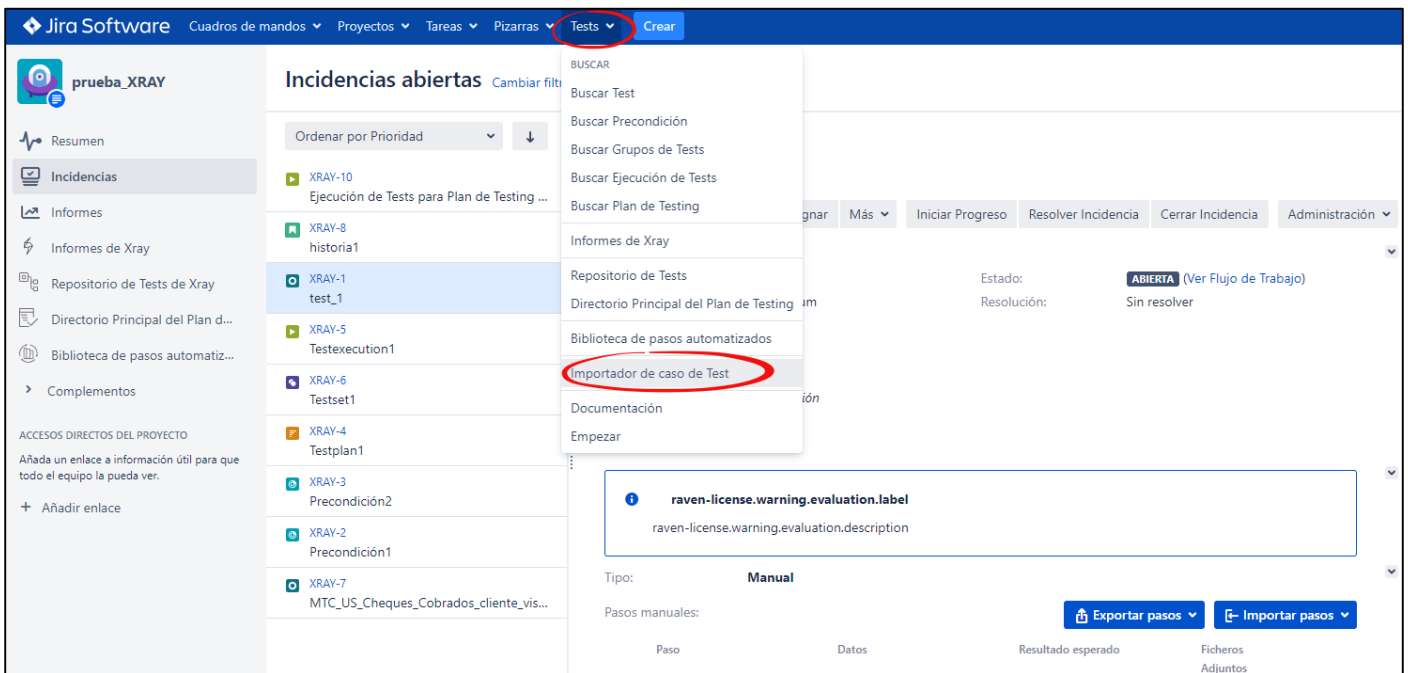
Jira Software Cuadros de mandos Proyectos Tareas Pizarras Tests Crear

prueba_XRAY

Resumen
Incidencias
Informes
Informes de Xray
Repositorio de Tests de Xray
Directorio Principal del Plan d...
Biblioteca de pasos automatiz...
Complementos

ACCESOS DIRECTOS DEL PROYECTO
Añada un enlace a información útil para que todo el equipo la pueda ver.
+ Añadir enlace

Incidencias abiertas Cambiar filtr

Ordenar por Prioridad

XRAY-10
Ejecución de Tests para Plan de Testing ...
XRAY-8
historia1
XRAY-1
test_1
XRAY-5
Testexecution1
XRAY-6
Testset1
XRAY-4
Testplan1
XRAY-3
Precondición2
XRAY-2
Precondición1
XRAY-7
MTC_US_Cheques_Cobrados_cliente_vis...

BUSCAR
Buscar Test
Buscar Precondición
Buscar Grupos de Tests
Buscar Ejecución de Tests
Buscar Plan de Testing
Informes de Xray
Repositorio de Tests
Directorio Principal del Plan de Testing
Biblioteca de pasos automatizados
Importador de caso de Test
Documentación
Empezar

gnar Más Iniciar Progreso Resolver Incidencia Cerrar Incidencia Administración

Estado: ABIERTA (Ver Flujo de Trabajo)
Resolución: Sin resolver
um
ión

raven-license.warning.evaluation.label
raven-license.warning.evaluation.description

Tipo: Manual
Pasos manuales:
Exportar pasos Importar pasos

| Paso | Datos | Resultado esperado | Ficheros Adjuntos |
|---|---|---|---|